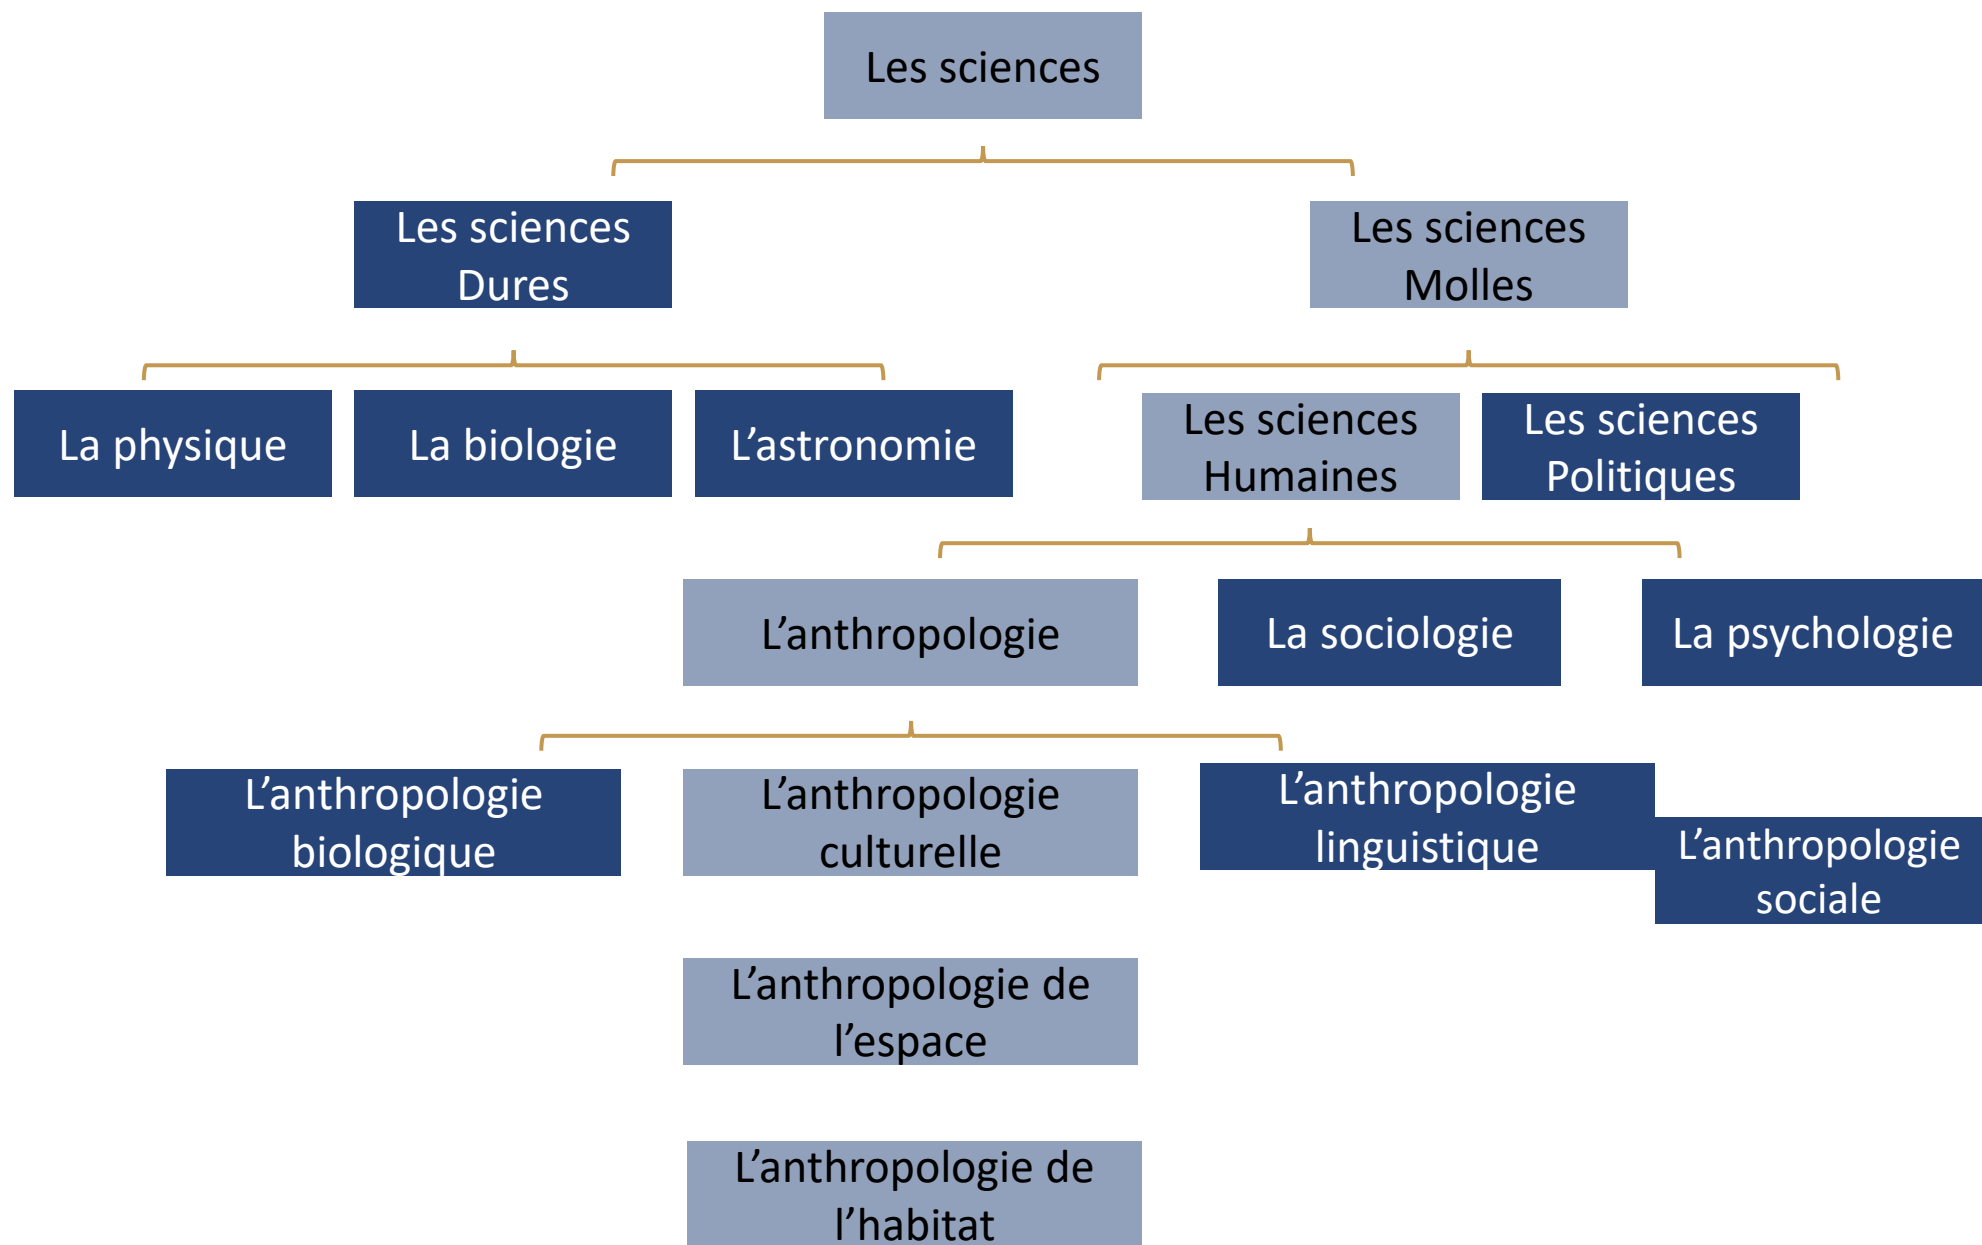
Les sciences

Les sciences Dures

Les sciences Molles

La physique

La biologie

L’astronomie

Les sciences Humaines

Les sciences Politiques

L’anthropologie

La sociologie

La psychologie

L’anthropologie biologique

L’anthropologie culturelle

L’anthropologie linguistique

L’anthropologie sociale

L’anthropologie de l’espace

L’anthropologie de l’habitat